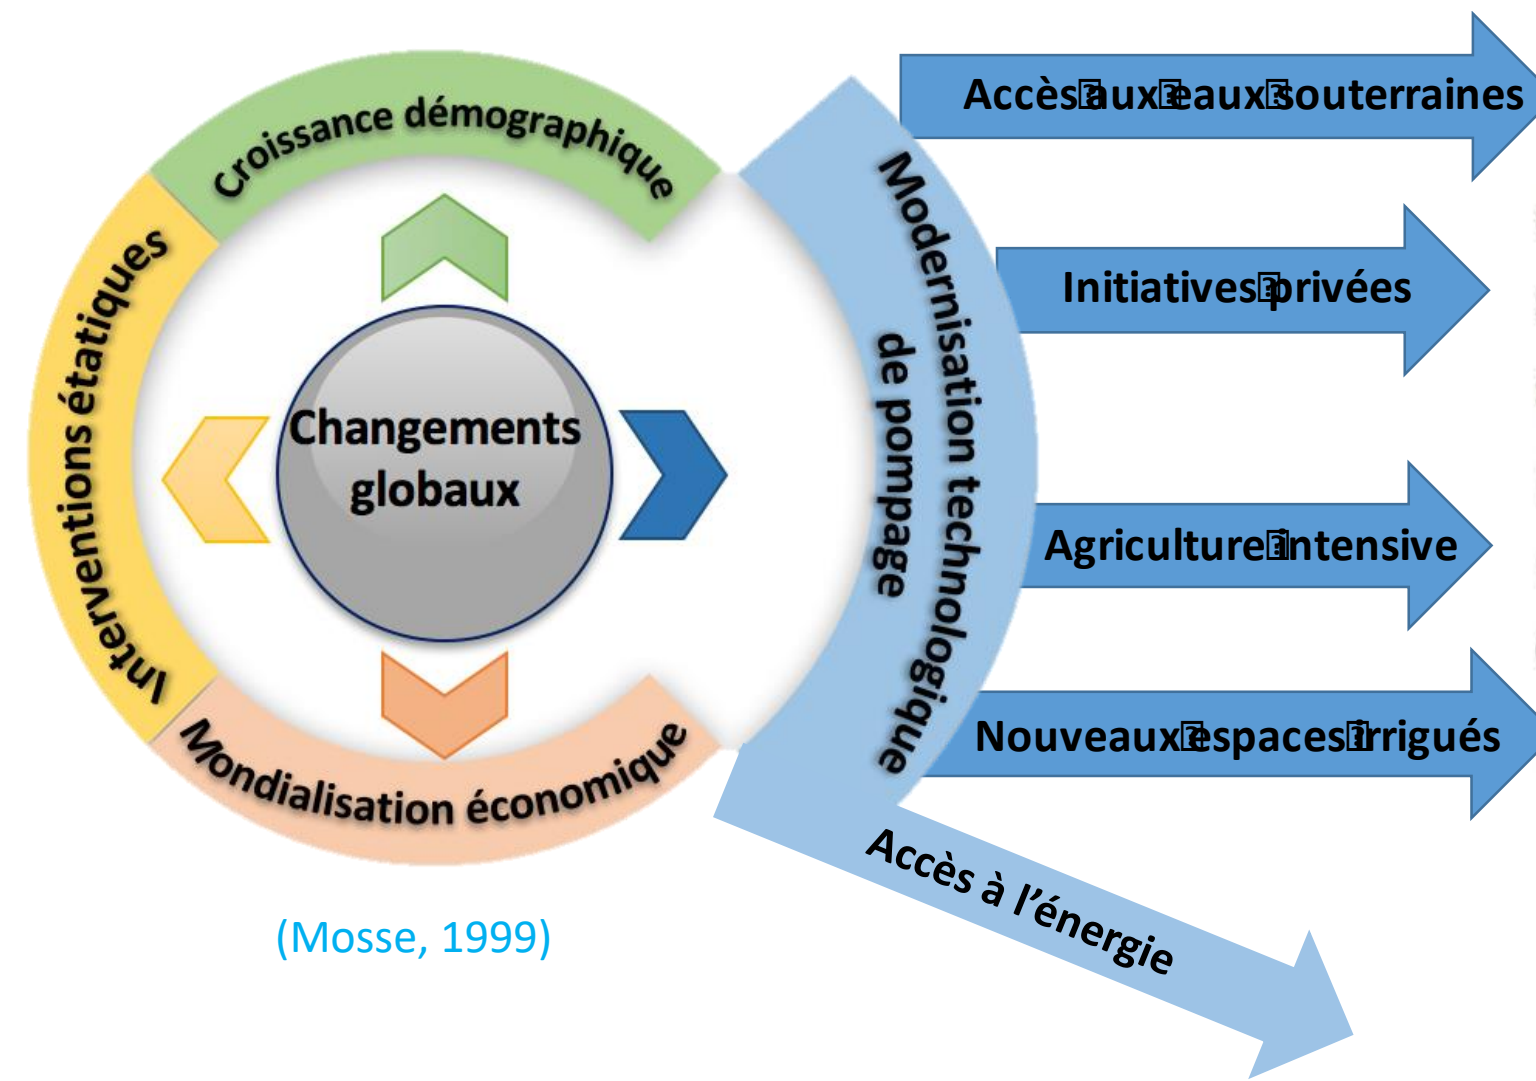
Croissance démographique

Interventions étatiques

Changements globaux

Mondialisation économique

Modernisation technologique de pompage

Accès aux eaux souterraines

Initiatives privées

Agriculture intensive

Nouveaux espaces irrigués

Accès à l'énergie

(Mosse, 1999)